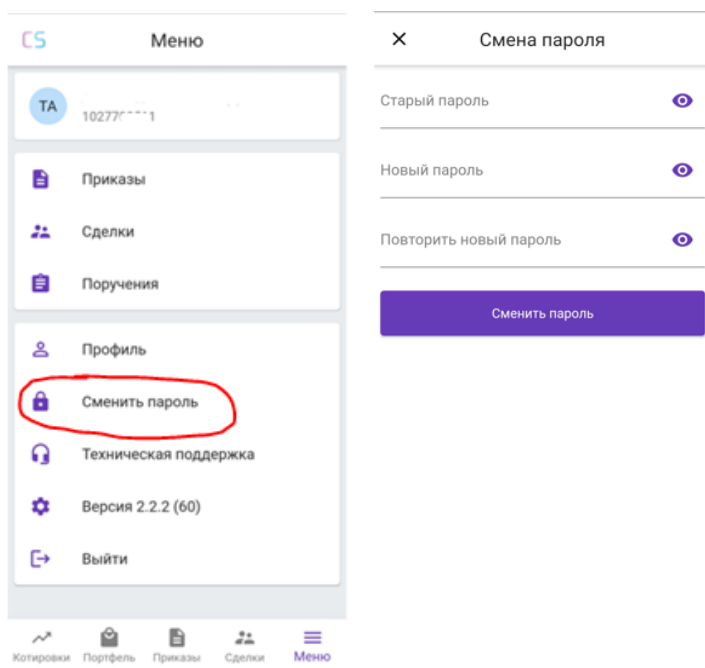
CS

Меню

TA
1027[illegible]

Приказы

Сделки

Поручения

Профиль

Сменить пароль

Техническая поддержка

Версия 2.2.2 (60)

Выйти

Котировки Портфель Приказы Сделки Меню

✕ Смена пароля

Старый пароль

Новый пароль

Повторить новый пароль

Сменить пароль